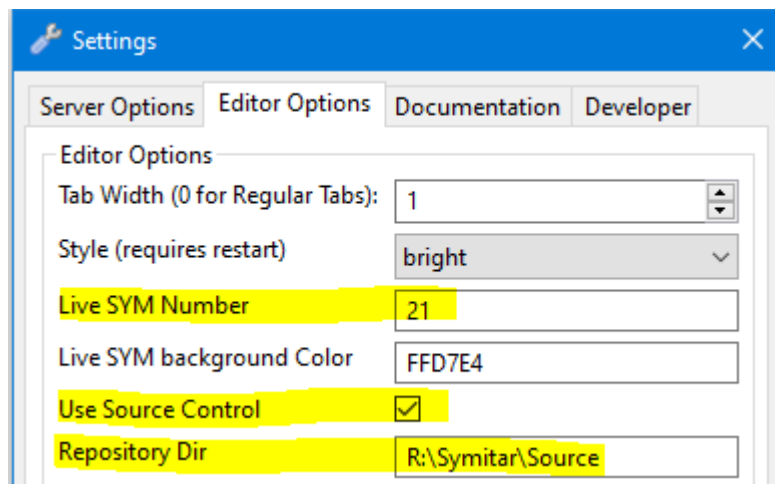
Settings

Server Options | Editor Options | Documentation | Developer

Editor Options

Tab Width (0 for Regular Tabs): 1

Style (requires restart) bright

Live SYM Number 21

Live SYM background Color FFD7E4

Use Source Control

Repository Dir R:\Symitar\Source